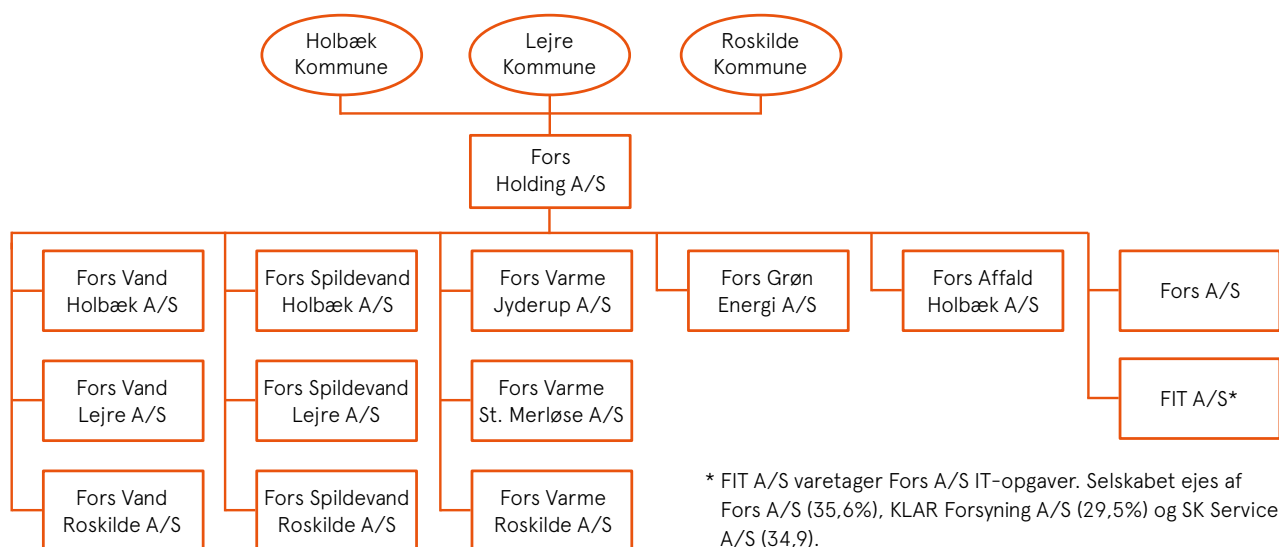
Holbæk Kommune

Lejre Kommune

Roskilde Kommune

Fors Holding A/S

Fors Vand Holbæk A/S

Fors Vand Lejre A/S

Fors Vand Roskilde A/S

Fors Spildevand Holbæk A/S

Fors Spildevand Lejre A/S

Fors Spildevand Roskilde A/S

Fors Varme Jyderup A/S

Fors Varme St. Merløse A/S

Fors Varme Roskilde A/S

Fors Grøn Energi A/S

Fors Affald Holbæk A/S

Fors A/S

FIT A/S*

* FIT A/S varetager Fors A/S IT-opgaver. Selskabet ejes af Fors A/S (35,6%), KLAR Forsyning A/S (29,5%) og SK Service A/S (34,9).